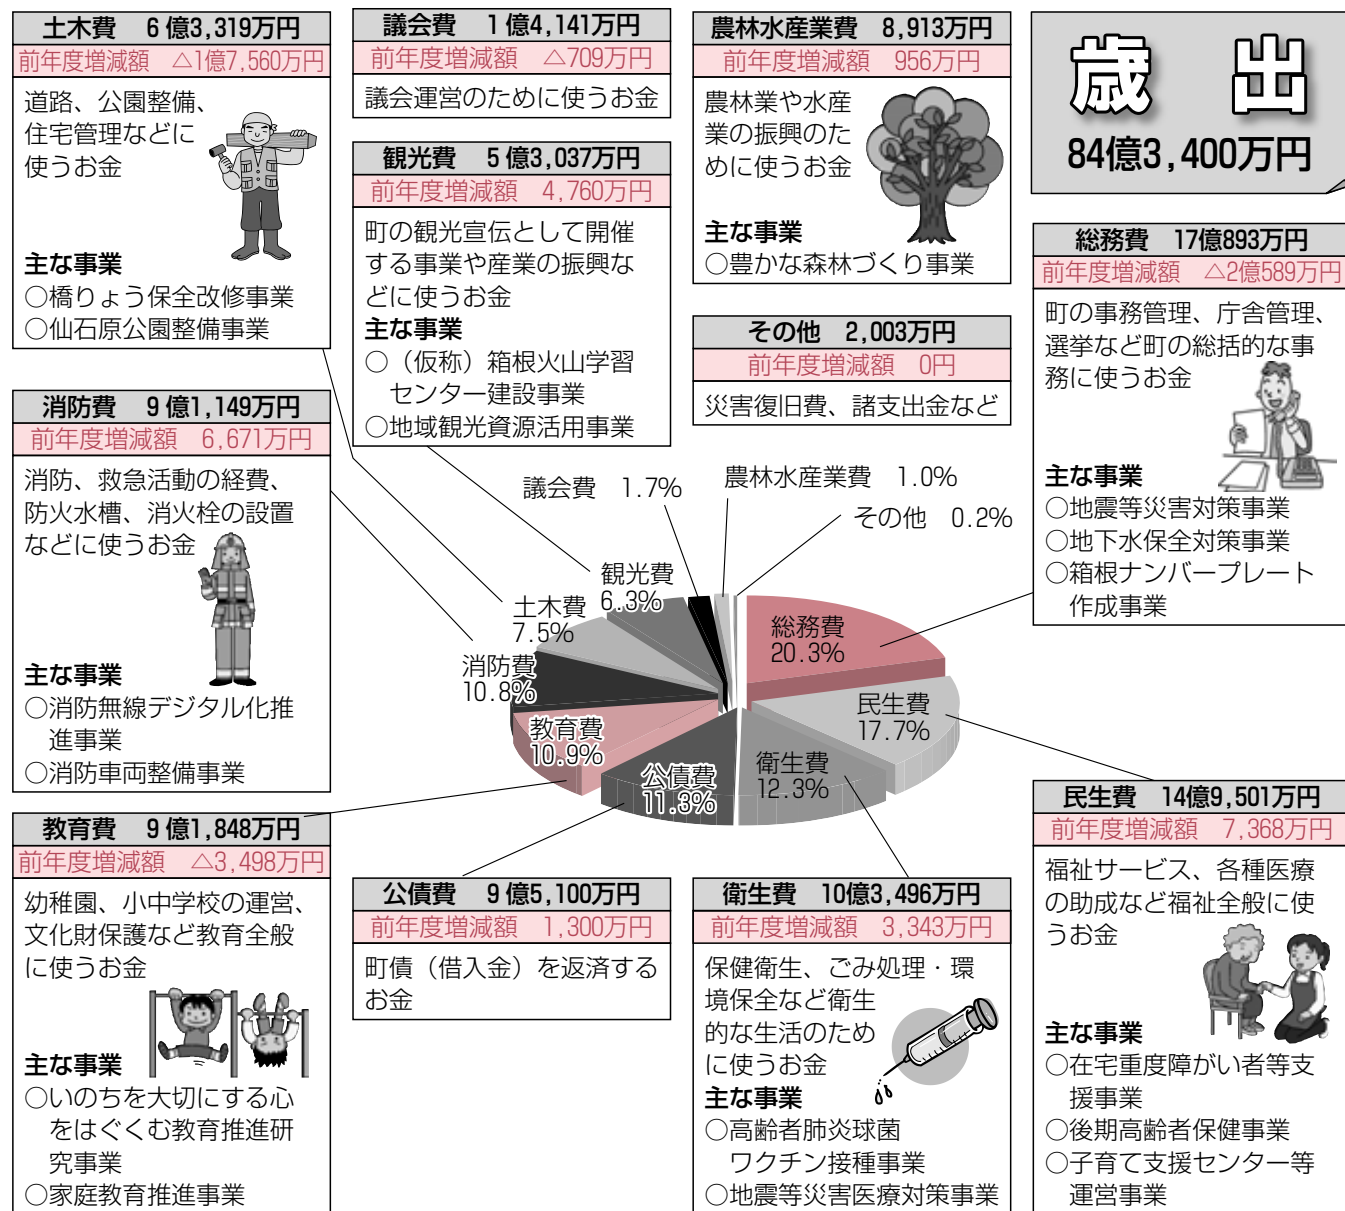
土木費　6億3,319万円
前年度増減額　△1億7,560万円
道路、公園整備、住宅管理などに使うお金
主な事業
○橋りょう保全改修事業
○仙石原公園整備事業

議会費　1億4,141万円
前年度増減額　△709万円
議会運営のために使うお金

観光費　5億3,037万円
前年度増減額　4,760万円
町の観光宣伝として開催する事業や産業の振興などに使うお金
主な事業
○（仮称）箱根火山学習センター建設事業
○地域観光資源活用事業

農林水産業費　8,913万円
前年度増減額　956万円
農林業や水産業の振興のために使うお金
主な事業
○豊かな森林づくり事業

その他　2,003万円
前年度増減額　0円
災害復旧費、諸支出金など

歳　出
84億3,400万円

総務費　17億893万円
前年度増減額　△2億589万円
町の事務管理、庁舎管理、選挙など町の総括的な事務に使うお金
主な事業
○地震等災害対策事業
○地下水保全対策事業
○箱根ナンバープレート作成事業

消防費　9億1,149万円
前年度増減額　6,671万円
消防、救急活動の経費、防火水槽、消火栓の設置などに使うお金
主な事業
○消防無線デジタル化推進事業
○消防車両整備事業

議会費　1.7%
農林水産業費　1.0%
その他　0.2%
観光費 6.3%
土木費 7.5%
消防費 10.8%
総務費 20.3%
民生費 17.7%
衛生費 12.3%
教育費 10.9%
公債費 11.3%

教育費　9億1,848万円
前年度増減額　△3,498万円
幼稚園、小中学校の運営、文化財保護など教育全般に使うお金
主な事業
○いのちを大切にする心をはぐくむ教育推進研究事業
○家庭教育推進事業

公債費　9億5,100万円
前年度増減額　1,300万円
町債（借入金）を返済するお金

衛生費　10億3,496万円
前年度増減額　3,343万円
保健衛生、ごみ処理・環境保全など衛生的な生活のために使うお金
主な事業
○高齢者肺炎球菌ワクチン接種事業
○地震等災害医療対策事業

民生費　14億9,501万円
前年度増減額　7,368万円
福祉サービス、各種医療の助成など福祉全般に使うお金
主な事業
○在宅重度障がい者等支援事業
○後期高齢者保健事業
○子育て支援センター等運営事業